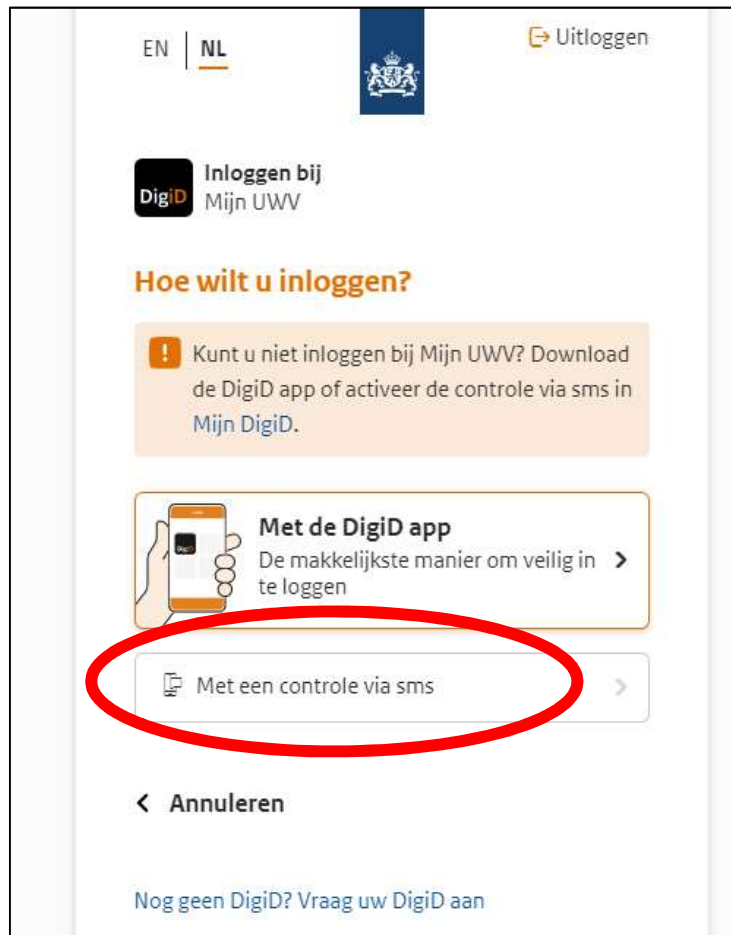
EN | NL

Uitloggen

DigiD

Inloggen bij
Mijn UWV

Hoe wilt u inloggen?

! Kunt u niet inloggen bij Mijn UWV? Download de DigiD app of activeer de controle via sms in Mijn DigiD.

DigiD

Met de DigiD app
De makkelijkste manier om veilig in te loggen >

Met een controle via sms >

< Annuleren

Nog geen DigiD? Vraag uw DigiD aan